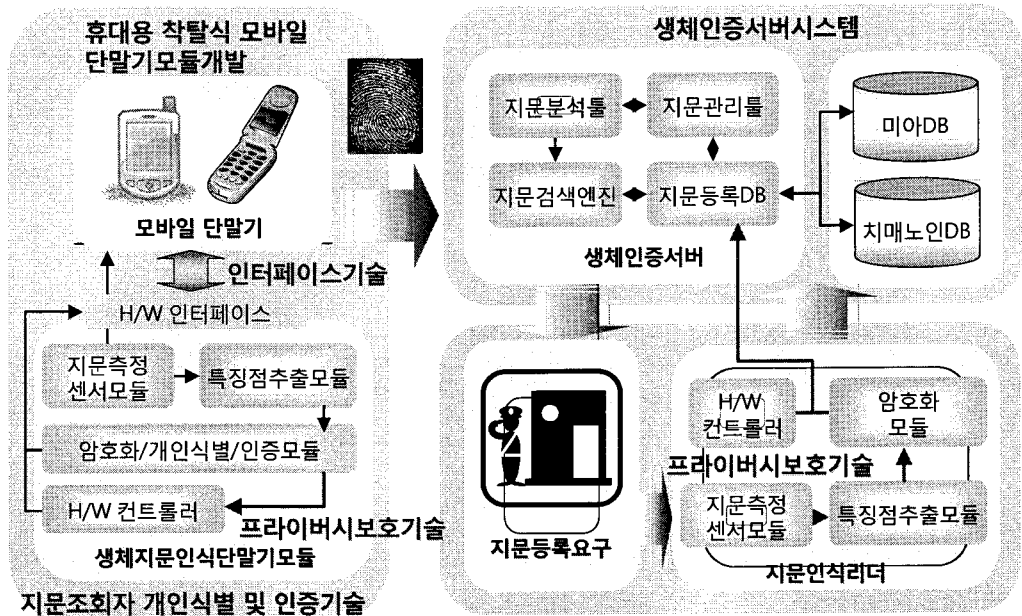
휴대용 착탈식 모바일 단말기모듈개발

모바일 단말기

인터페이스기술

H/W 인터페이스

지문측정 센서모듈

특징점추출모듈

암호화/개인식별/인증모듈

H/W 컨트롤러

프라이버시보호기술

생체지문인식단말기모듈

지문조회자 개인식별 및 인증기술

생체인증서버시스템

지문분석툴

지문관리툴

지문검색엔진

지문등록DB

미아DB

치매노인DB

생체인증서버

지문등록요구

H/W 컨트롤러

암호화 모듈

프라이버시보호기술

지문측정 센서모듈

특징점추출모듈

지문인식리더